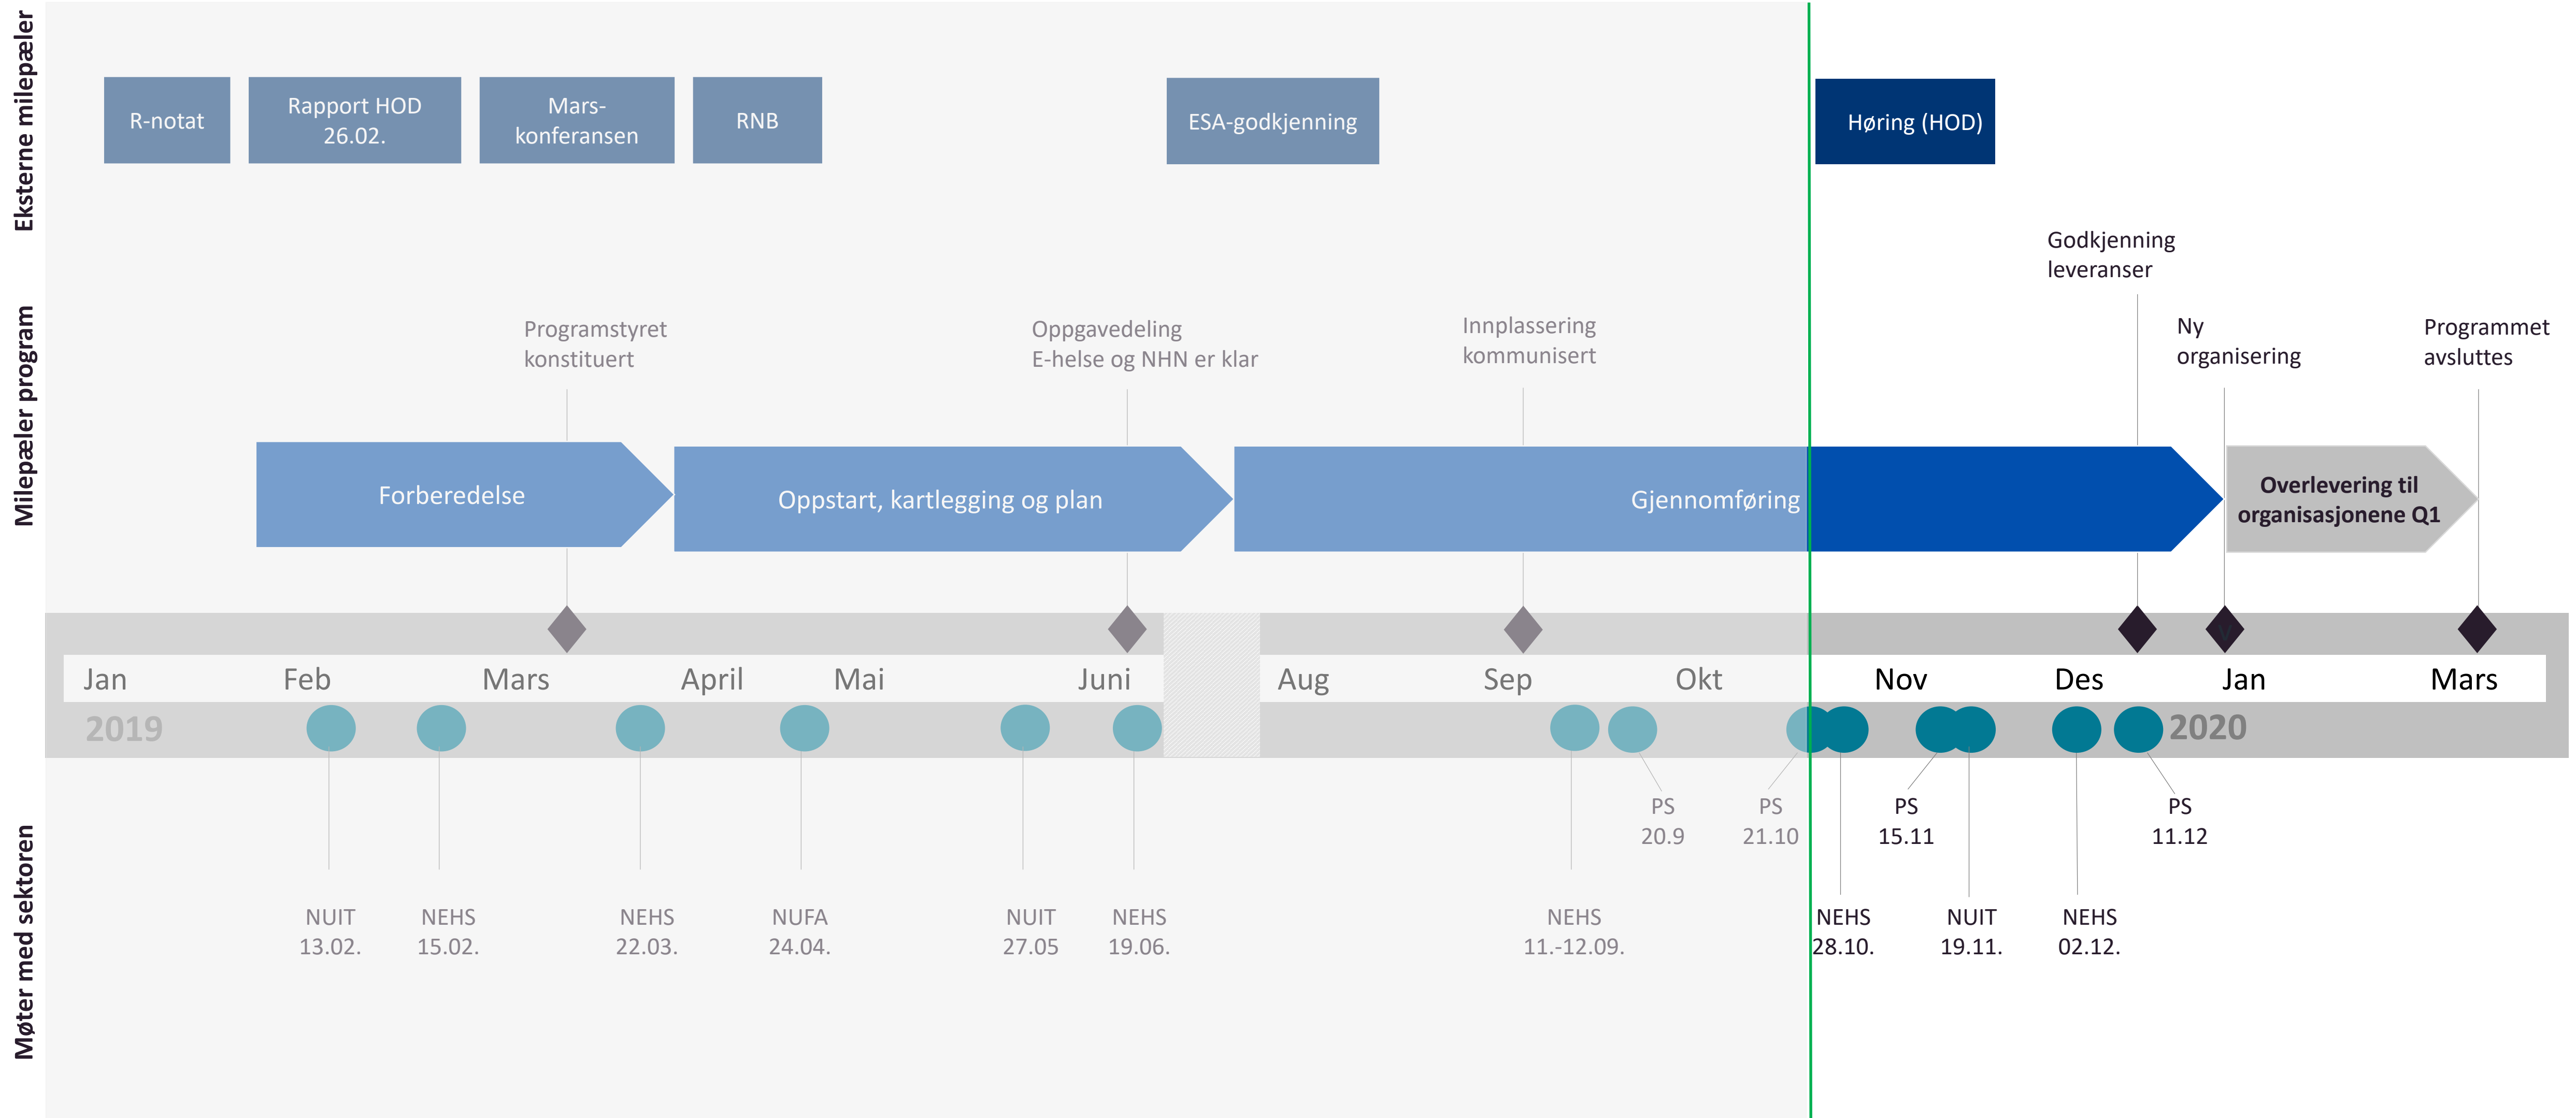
Eksterne milepæler

R-notat

Rapport HOD 26.02.

Mars-konferansen

RNB

ESA-godkjenning

Høring (HOD)

Milepæler program

Godkjenning leveranser

Programstyret konstituert

Oppgavedeling E-helse og NHN er klar

Innplassering kommunisert

Ny organisering

Programmet avsluttes

Forberedelse

Oppstart, kartlegging og plan

Gjennomføring

Overlevering til organisasjonene Q1

Jan Feb Mars April Mai Juni Aug Sep Okt Nov Des Jan Mars

2019

2020

Møter med sektoren

PS 20.9

PS 21.10

PS 15.11

PS 11.12

NUIT 13.02.

NEHS 15.02.

NEHS 22.03.

NUFA 24.04.

NUIT 27.05

NEHS 19.06.

NEHS 11.-12.09.

NEHS 28.10.

NUIT 19.11.

NEHS 02.12.